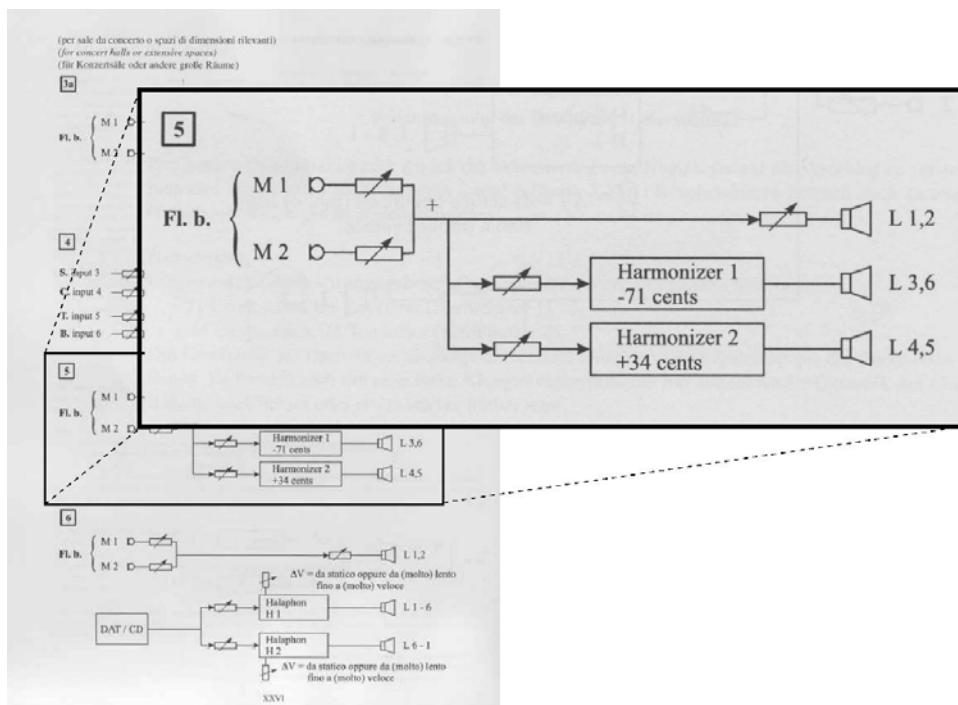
(per sale da concerto o spazi di dimensioni rilevanti)
(for concert halls or extensive spaces)
(für Konzertsäle oder andere große Räume)

3a

Fl. b. M 1 M 2

4

S. input 3
C. input 4
T. input 5
B. input 6

5

Fl. b. M 1 M 2

Harmonizer 1 -71 cents L 3,6

Harmonizer 2 +34 cents L 4,5

5

Fl. b. M 1 M 2 +

L 1,2

Harmonizer 1 -71 cents L 3,6

Harmonizer 2 +34 cents L 4,5

6

Fl. b. M 1 M 2

L 1,2

ΔV = da statico oppure da (molto) lento fino a (molto) veloce

DAT / CD

Halaphon H 1 L 1 - 6

Halaphon H 2 L 6 - 1

ΔV = da statico oppure da (molto) lento fino a (molto) veloce

XXVI